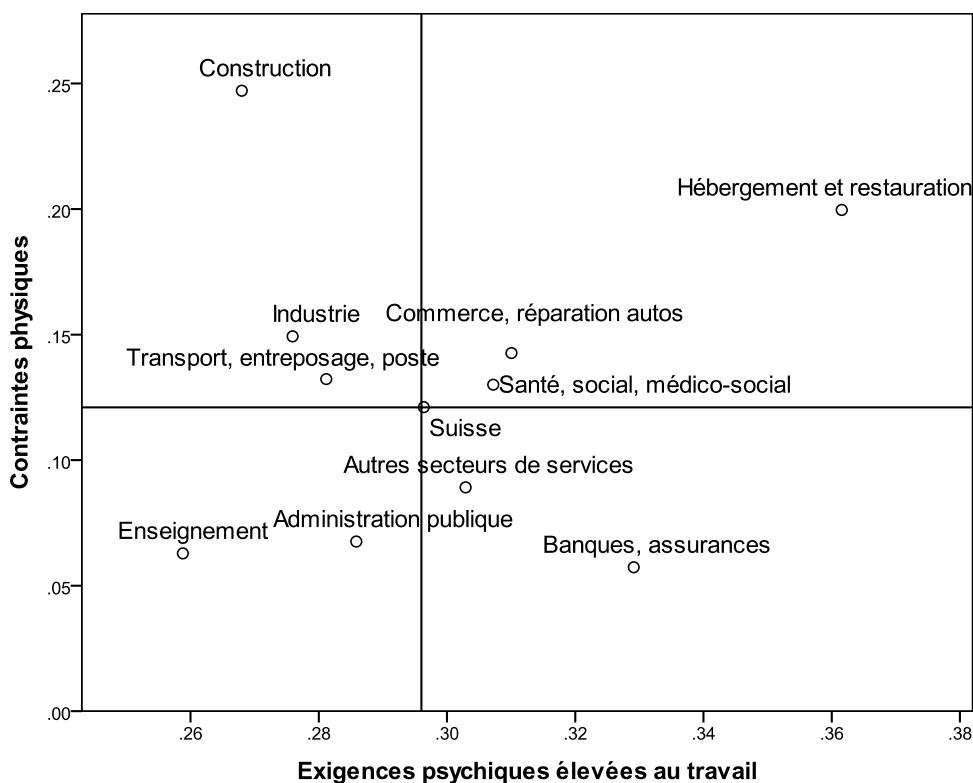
Contraintes physiques

.25
.20
.15
.10
.05
.00

Construction
Hébergement et restauration
Industrie
Commerce, réparation autos
Transport, entreposage, poste
Santé, social, médico-social
Suisse
Autres secteurs de services
Enseignement
Administration publique
Banques, assurances

.26
.28
.30
.32
.34
.36
.38

Exigences psychiques élevées au travail